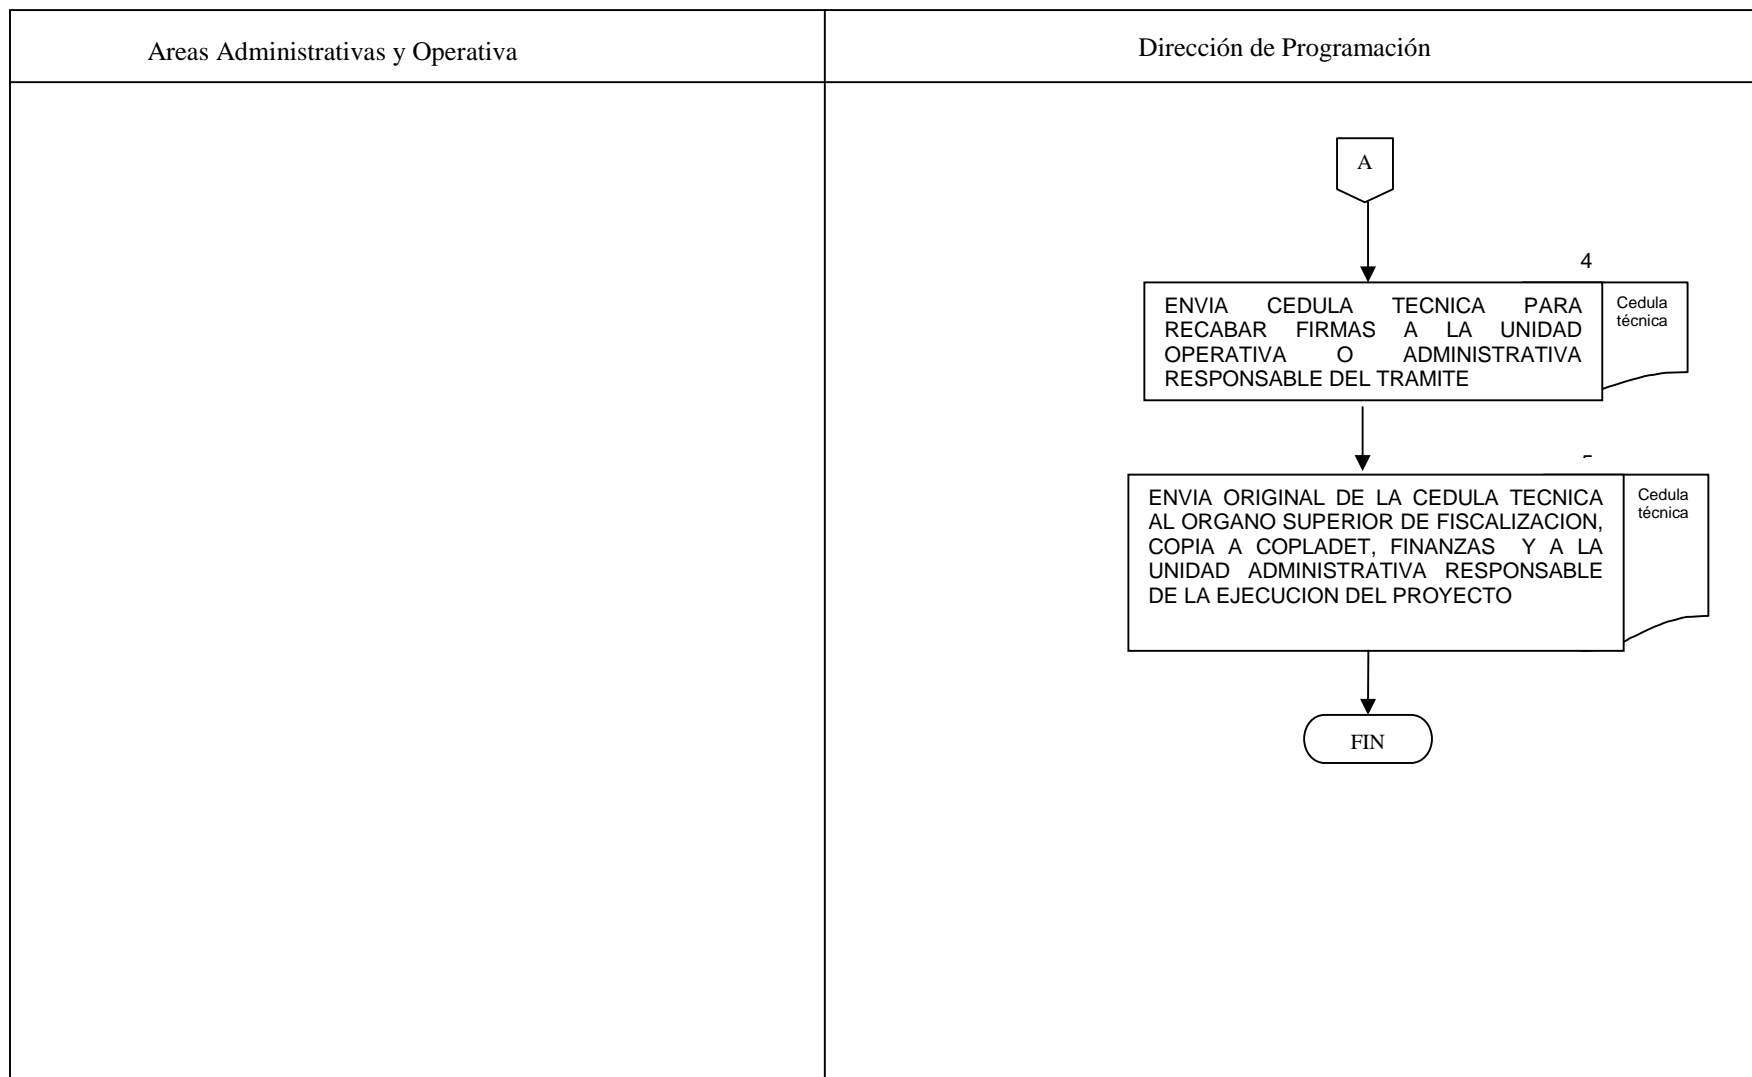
Areas Administrativas y Operativa

Dirección de Programación

A

4

ENVIA CEDULA TECNICA PARA RECABAR FIRMAS A LA UNIDAD OPERATIVA O ADMINISTRATIVA RESPONSABLE DEL TRAMITE

Cedula técnica

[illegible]

ENVIA ORIGINAL DE LA CEDULA TECNICA AL ORGANO SUPERIOR DE FISCALIZACION, COPIA A COPLADET, FINANZAS Y A LA UNIDAD ADMINISTRATIVA RESPONSABLE DE LA EJECUCION DEL PROYECTO

Cedula técnica

FIN